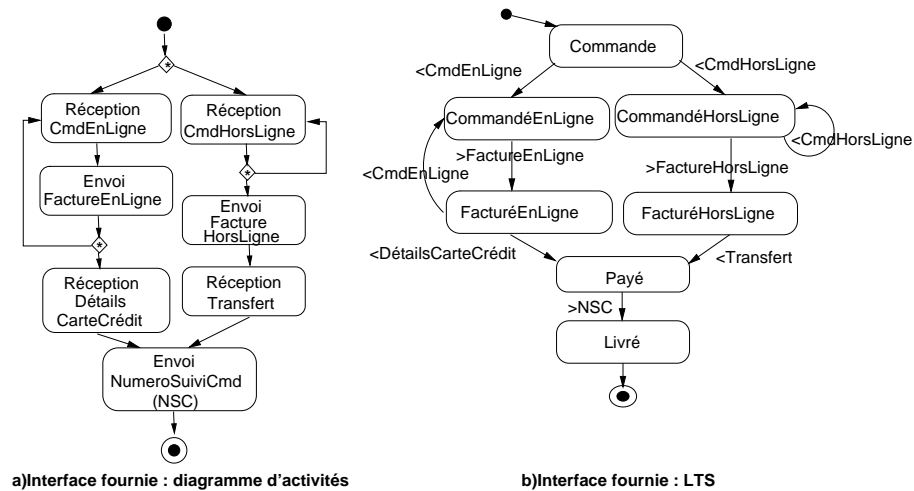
*

Réception CmdEnLigne

Réception CmdHorsLigne

Envoi FactureEnLigne

*

Envoi Facture HorsLigne

*

Réception Détails CarteCrédit

Réception Transfert

Envoi NumeroSuiviCmd (NSC)

a)Interface fournie : diagramme d'activités

Commande

<CmdEnLigne

<CmdHorsLigne

CommandéEnLigne

CommandéHorsLigne

<CmdHorsLigne

>FactureEnLigne

<CmdEnLigne

>FactureHorsLigne

FacturéEnLigne

FacturéHorsLigne

<DétailsCarteCrédit

<Transfert

Payé

>NSC

Livré

b)Interface fournie : LTS